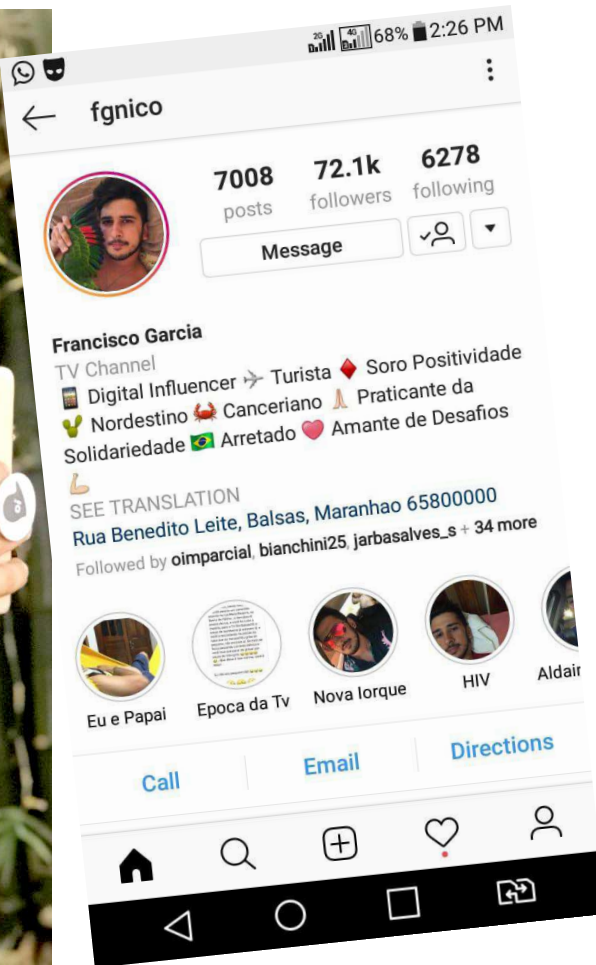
2G 4G 68% 2:26 PM

fgnico

7008
posts

72.1k
followers

6278
following

Message

Francisco Garcia
TV Channel
📱 Digital Influencer ✈️ Turista ♦️ Soro Positividade 🌵 Nordestino 🦀 Canceriano 🙏 Praticante da Solidariedade 🇧🇷 Arretado ❤️ Amante de Desafios 💪
SEE TRANSLATION
Rua Benedito Leite, Balsas, Maranhao 65800000
Followed by oimparcial, bianchini25, jarbasalves_s + 34 more

Eu e Papai
Epoca da Tv
Nova Iorque
HIV
Aldair

Call
Email
Directions